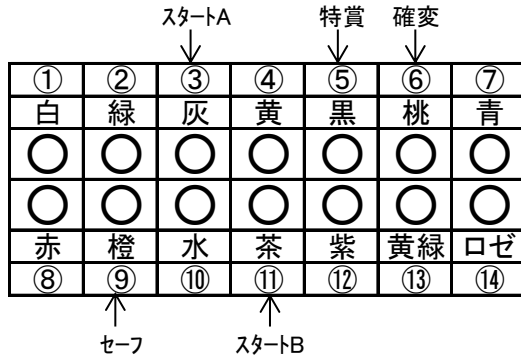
スタートA 特賞 確変

| ① | ② | ③ | ④ | ⑤ | ⑥ | ⑦ |
|---|---|---|---|---|---|---|
| 白 | 緑 | 灰 | 黄 | 黒 | 桃 | 青 |
| ○ | ○ | ○ | ○ | ○ | ○ | ○ |
| ○ | ○ | ○ | ○ | ○ | ○ | ○ |
| 赤 | 橙 | 水 | 茶 | 紫 | 黄緑 | ロゼ |
| ⑧ | ⑨ | ⑩ | ⑪ | ⑫ | ⑬ | ⑭ |

セーフ スタートB